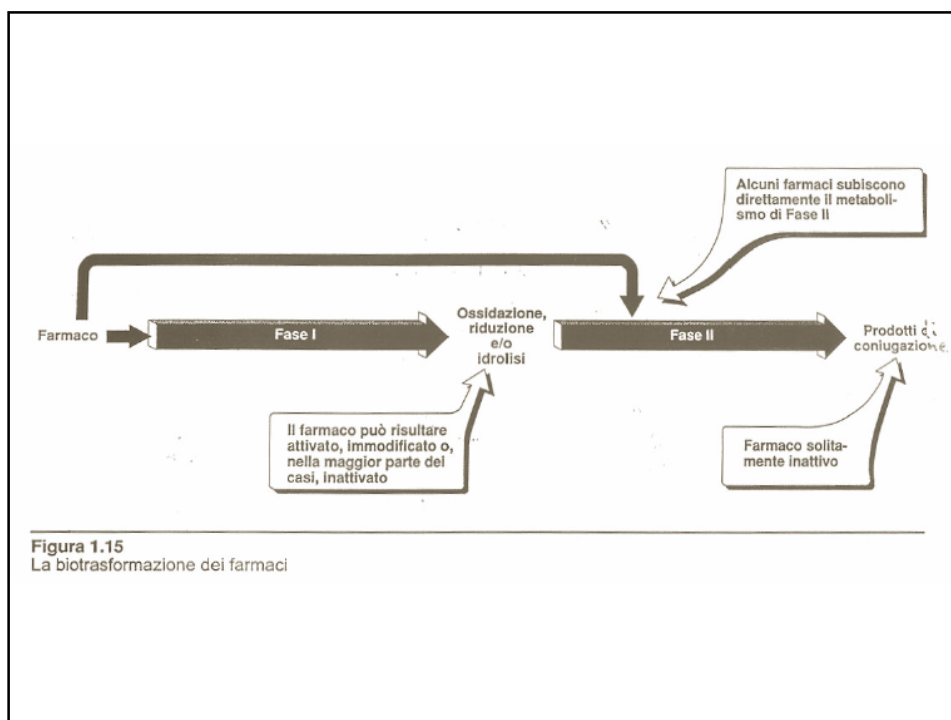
Alcuni farmaci subiscono direttamente il metabolismo di Fase II

Farmaco

Fase I

Ossidazione, riduzione e/o idrolisi

Fase II

Prodotti di coniugazione

Il farmaco può risultare attivato, immodificato o, nella maggior parte dei casi, inattivato

Farmaco solitamente inattivo

Figura 1.15
La biotrasformazione dei farmaci